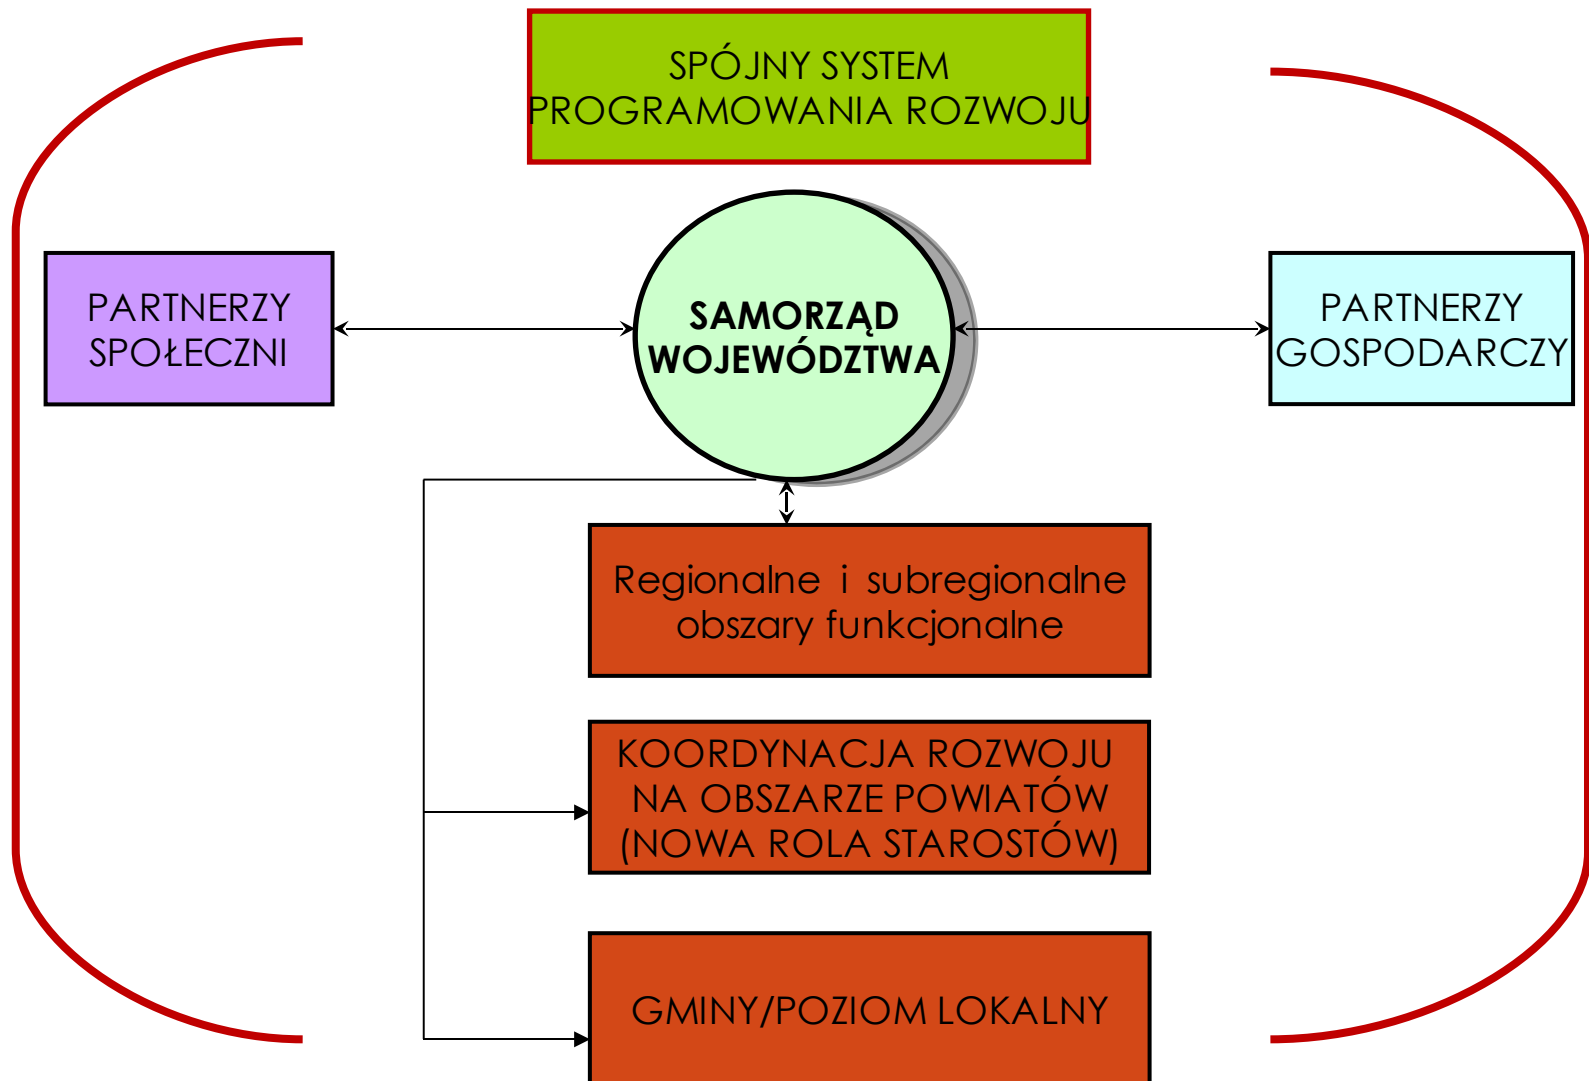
SPÓJNY SYSTEM PROGRAMOWANIA ROZWOJU

PARTNERZY SPOŁECZNI

SAMORZĄD WOJEWÓDZTWA

PARTNERZY GOSPODARCZY

Regionalne i subregionalne obszary funkcjonalne

KOORDYNACJA ROZWOJU NA OBSZARZE POWIATÓW (NOWA ROLA STAROSTÓW)

GMINY/POZIOM LOKALNY